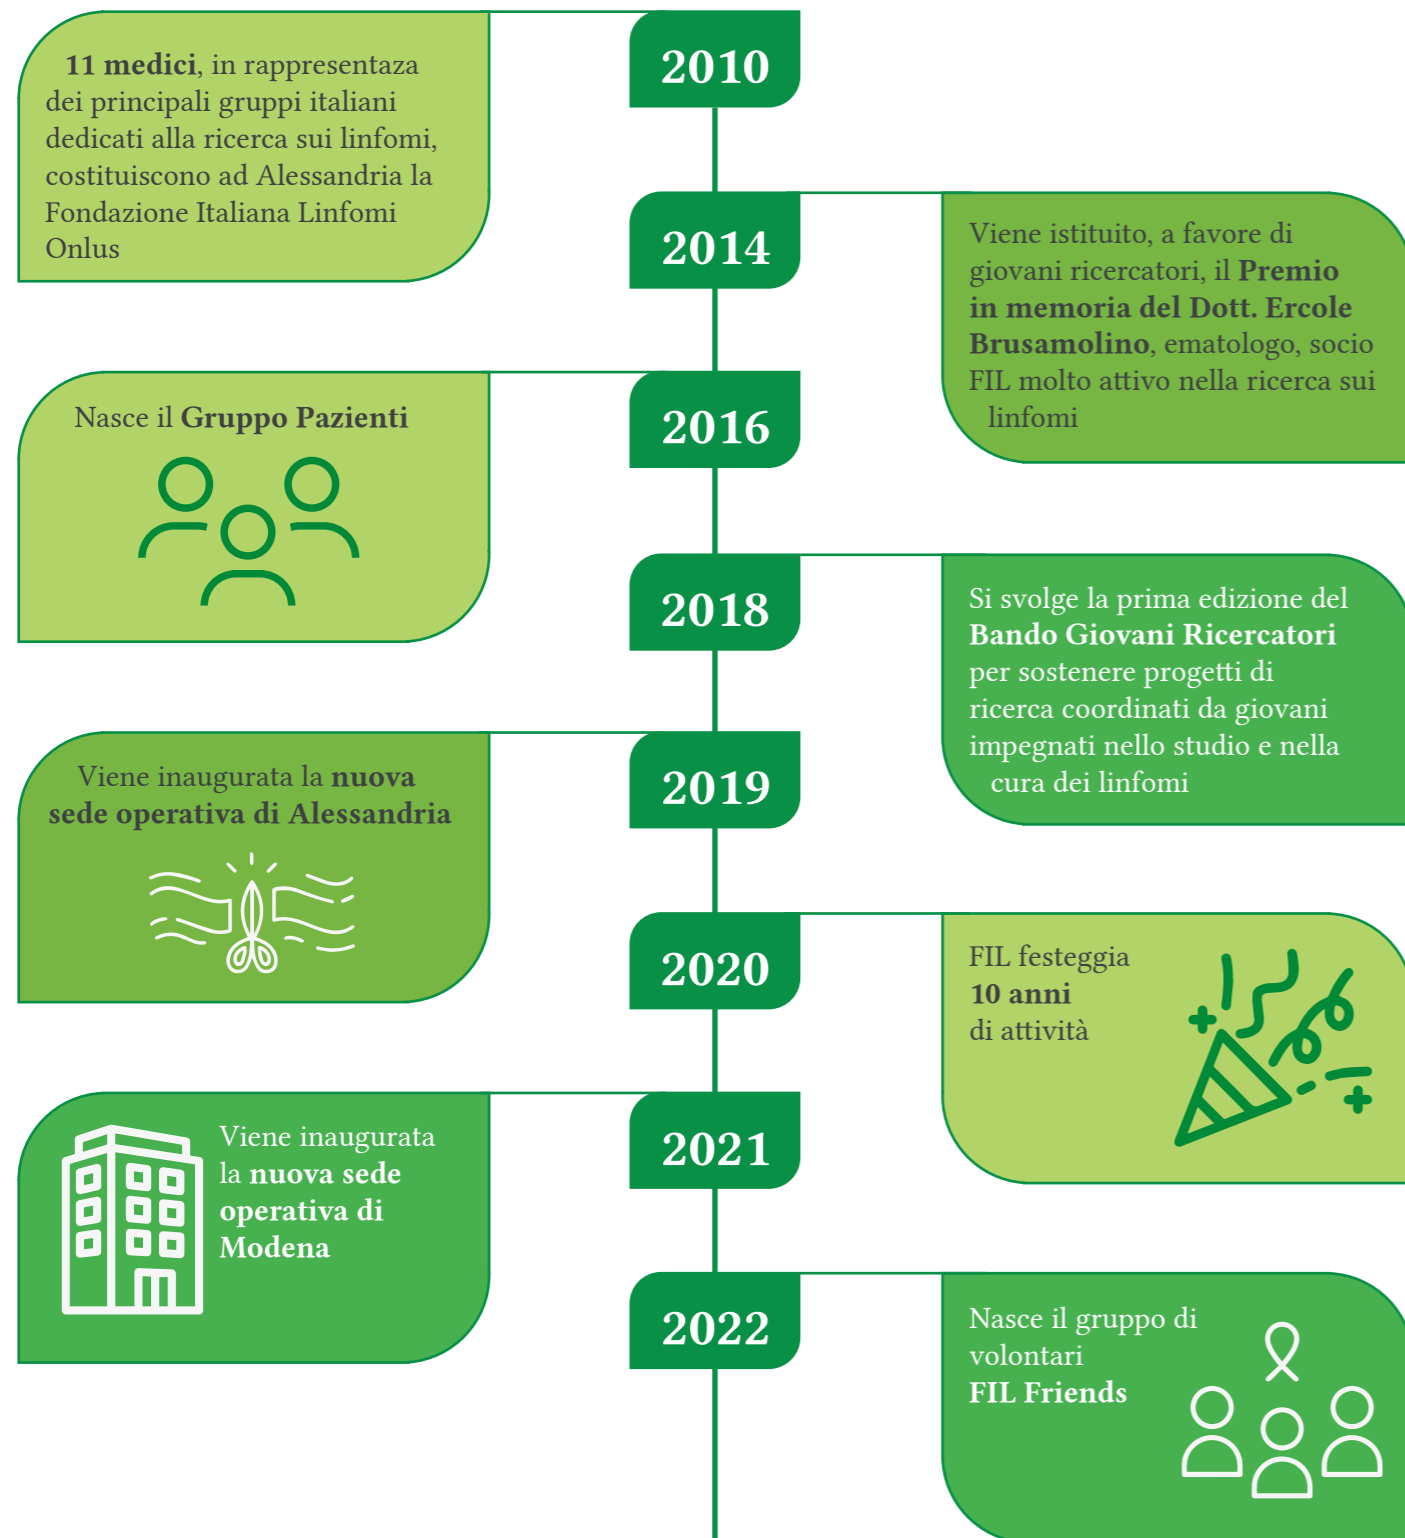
2010

**11 medici**, in rappresentaza dei principali gruppi italiani dedicati alla ricerca sui linfomi, costituiscono ad Alessandria la Fondazione Italiana Linfomi Onlus

2014

Viene istituito, a favore di giovani ricercatori, il **Premio in memoria del Dott. Ercole Brusamolino**, ematologo, socio FIL molto attivo nella ricerca sui linfomi

2016

Nasce il **Gruppo Pazienti**

2018

Si svolge la prima edizione del **Bando Giovani Ricercatori** per sostenere progetti di ricerca coordinati da giovani impegnati nello studio e nella cura dei linfomi

2019

Viene inaugurata la **nuova sede operativa di Alessandria**

2020

FIL festeggia **10 anni** di attività

2021

Viene inaugurata la **nuova sede operativa di Modena**

2022

Nasce il gruppo di volontari **FIL Friends**